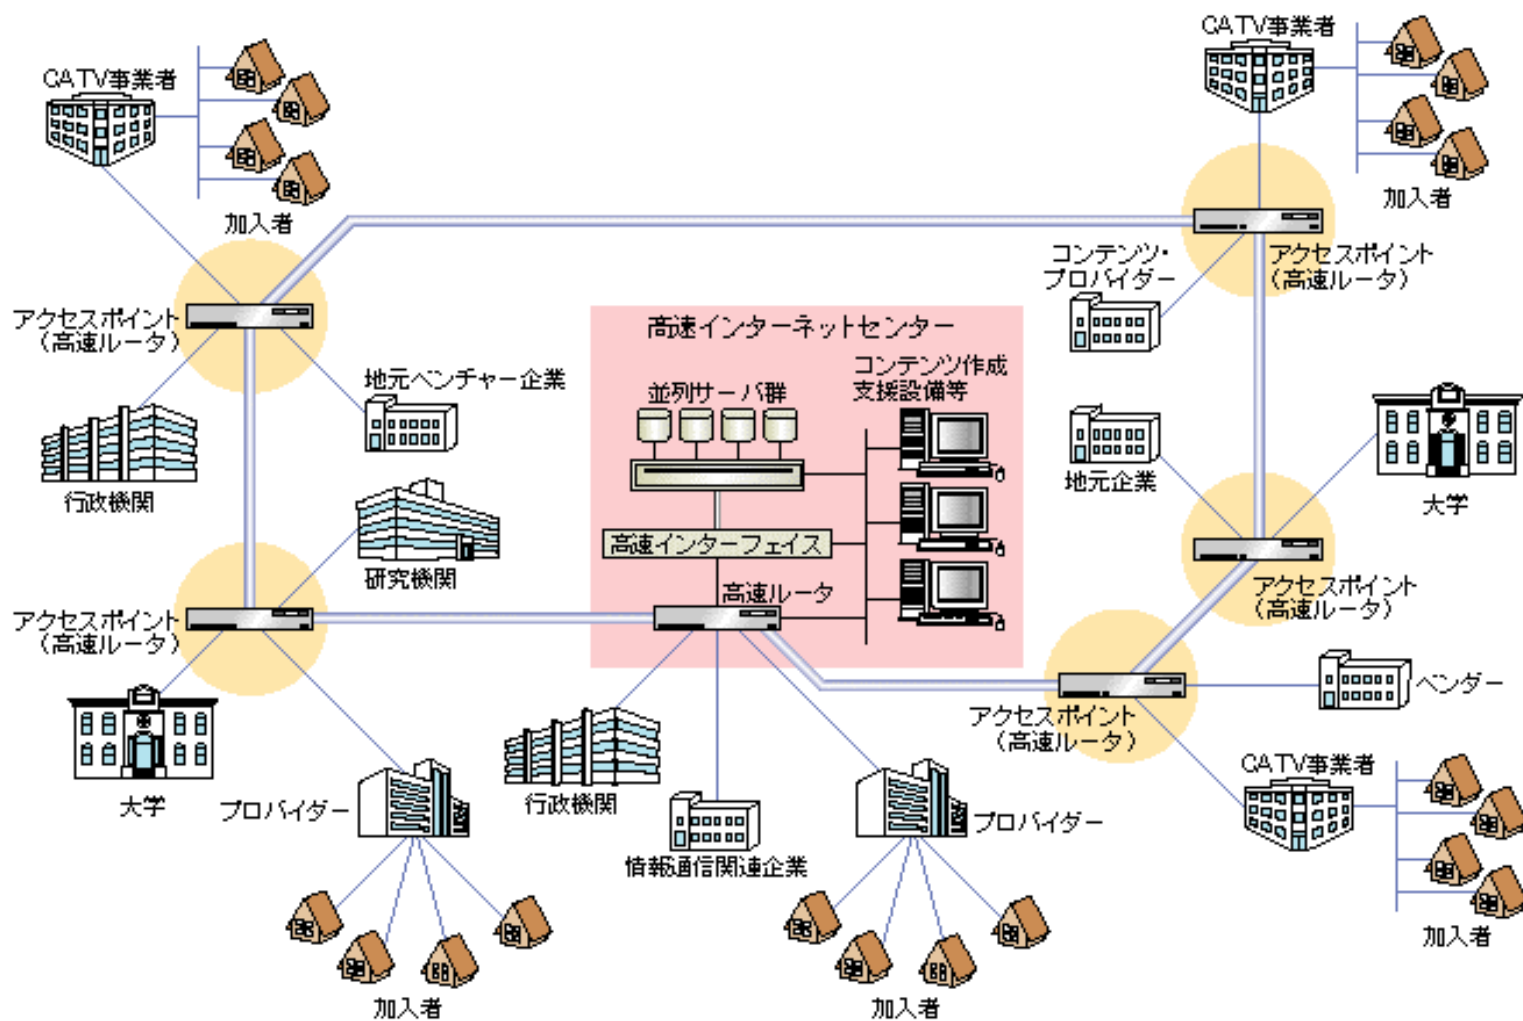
CATV事業者

加入者

アクセスポイント
(高速ルータ)

行政機関

地元ベンチャー企業

研究機関

アクセスポイント
(高速ルータ)

大学

プロバイダー

加入者

高速インターネットセンター

並列サーバ群

コンテンツ作成
支援設備等

高速インターフェイス

高速ルータ

行政機関

情報通信関連企業

プロバイダー

加入者

CATV事業者

加入者

コンテンツ・
プロバイダー

アクセスポイント
(高速ルータ)

地元企業

大学

アクセスポイント
(高速ルータ)

アクセスポイント
(高速ルータ)

ベンダー

CATV事業者

加入者